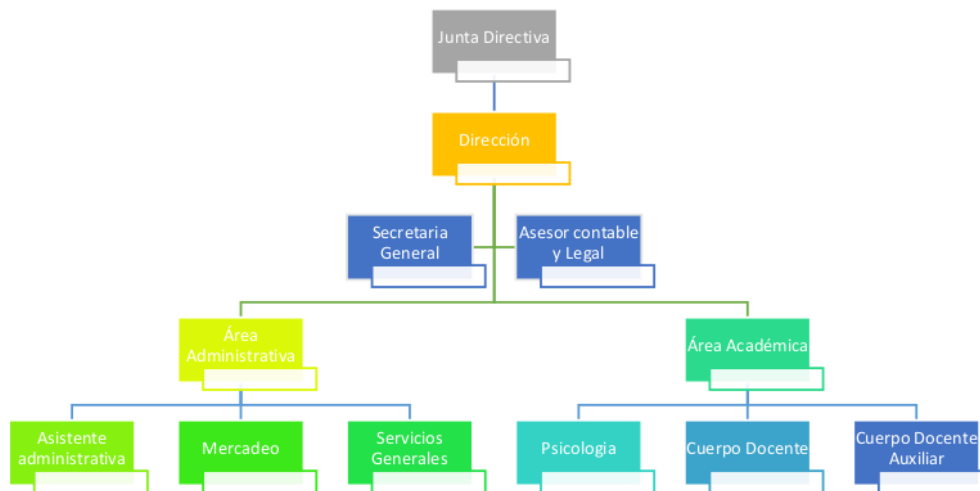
Junta Directiva

Dirección

Secretaria General

Asesor contable y Legal

Área Administrativa

Área Académica

Asistente administrativa

Mercadeo

Servicios Generales

Psicologia

Cuerpo Docente

Cuerpo Docente Auxiliar